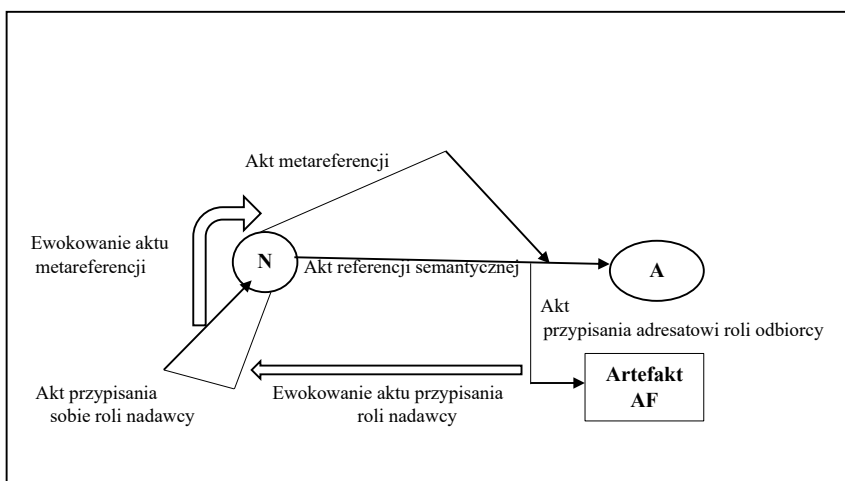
Akt metareferencji

Ewokowanie aktu metareferencji

N

Akt referencji semantycznej

A

Akt przypisania adresatowi roli odbiorcy

Akt przypisania sobie roli nadawcy

Ewokowanie aktu przypisania roli nadawcy

Artefakt AF